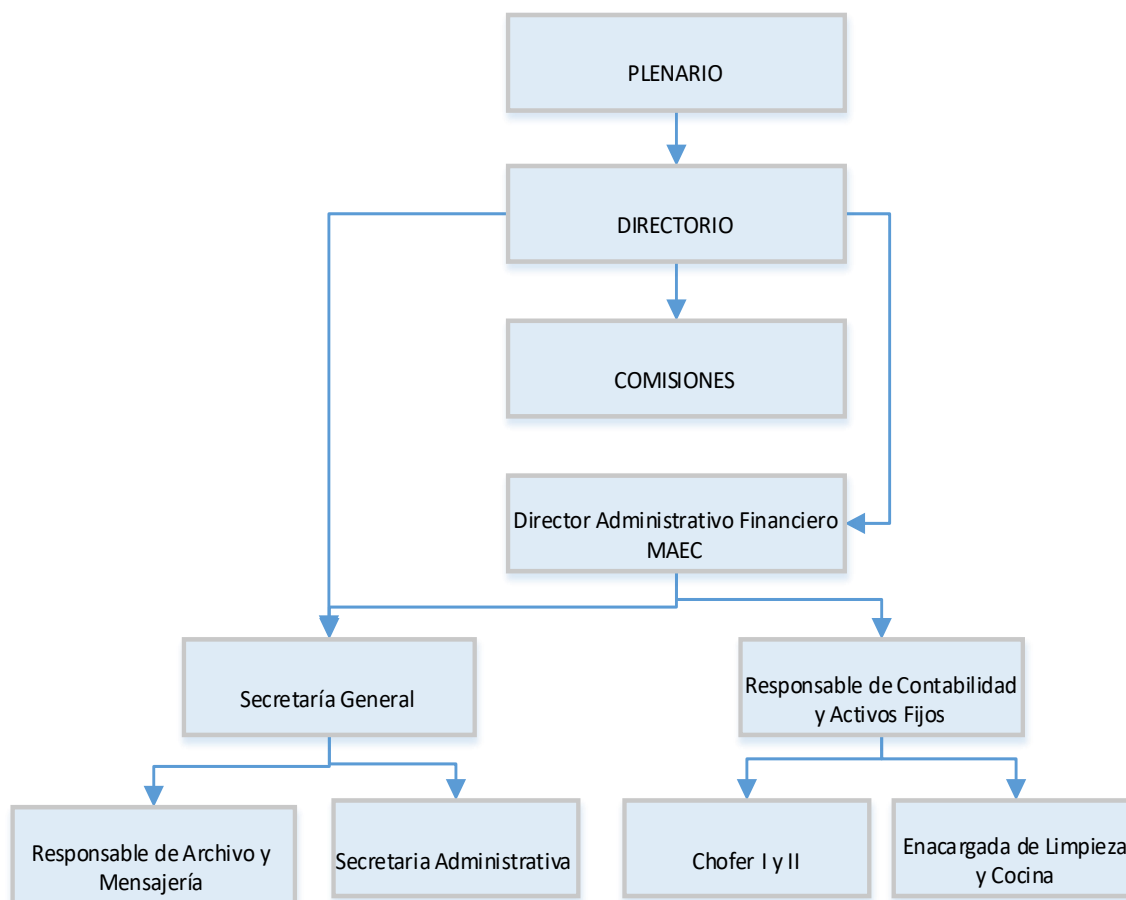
PLENARIO

DIRECTORIO

COMISIONES

Director Administrativo Financiero MAEC

Secretaría General

Responsable de Contabilidad y Activos Fijos

Responsable de Archivo y Mensajería

Secretaria Administrativa

Chofer I y II

Enacargada de Limpieza y Cocina